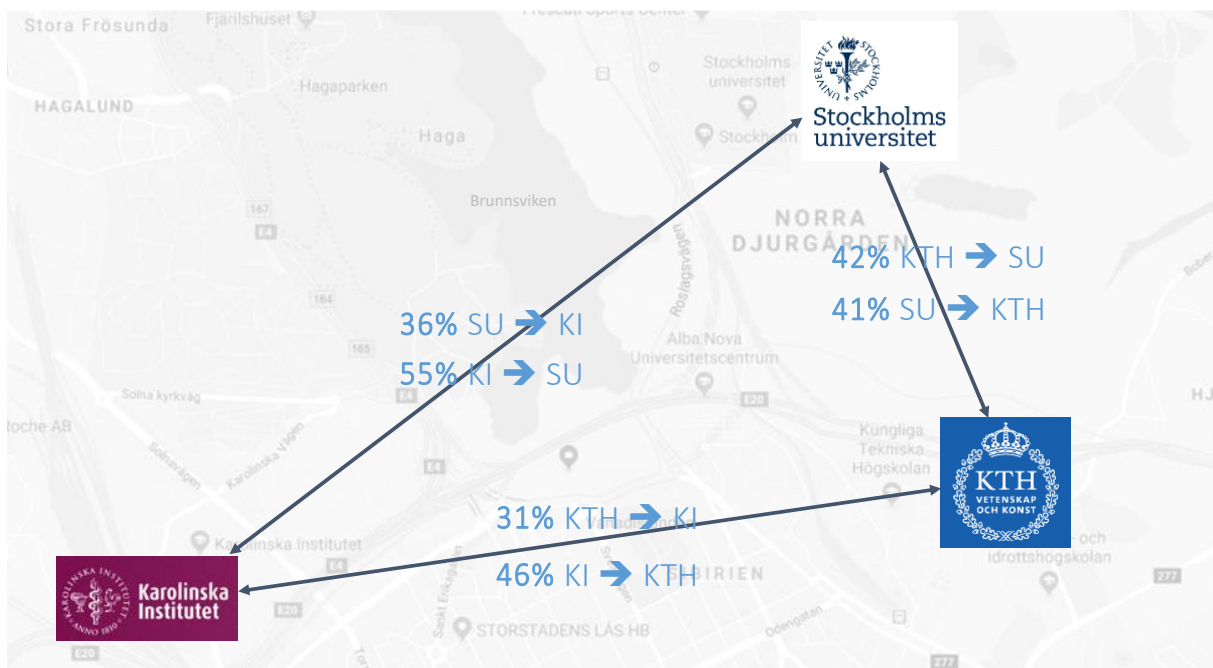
Stora Frösunda
Fjärilshuset
Prescati Sports Center
Stockholms universitet
HAGALUND
Hagaparken
Haga
Stockholm
Brunnsviken
NORRA DJURGÅRDEN
167
E4
164
165
Roslagsvägen
Alba Nova Universitetscentrum
Solna kyrkväg
Roche AB
Karolinska Vägen
E20
Kungliga Tekniska Högskolan
E4
Karolinska Institutet
E20
Sankt Eriksgatan
VASASTADEN
STORSTADENS LÅS HB
Odengatan
277
277
idrottshögskolan
Bober
HJ

Stockholms universitet
UNIVERSITET STOCKHOLMS

42% KTH → SU
41% SU → KTH

36% SU → KI
55% KI → SU

31% KTH → KI
46% KI → KTH

KTH
VETENSKAP OCH KONST

Karolinska Institutet
KAROLINSKA INSTITUTET ANNO 1810